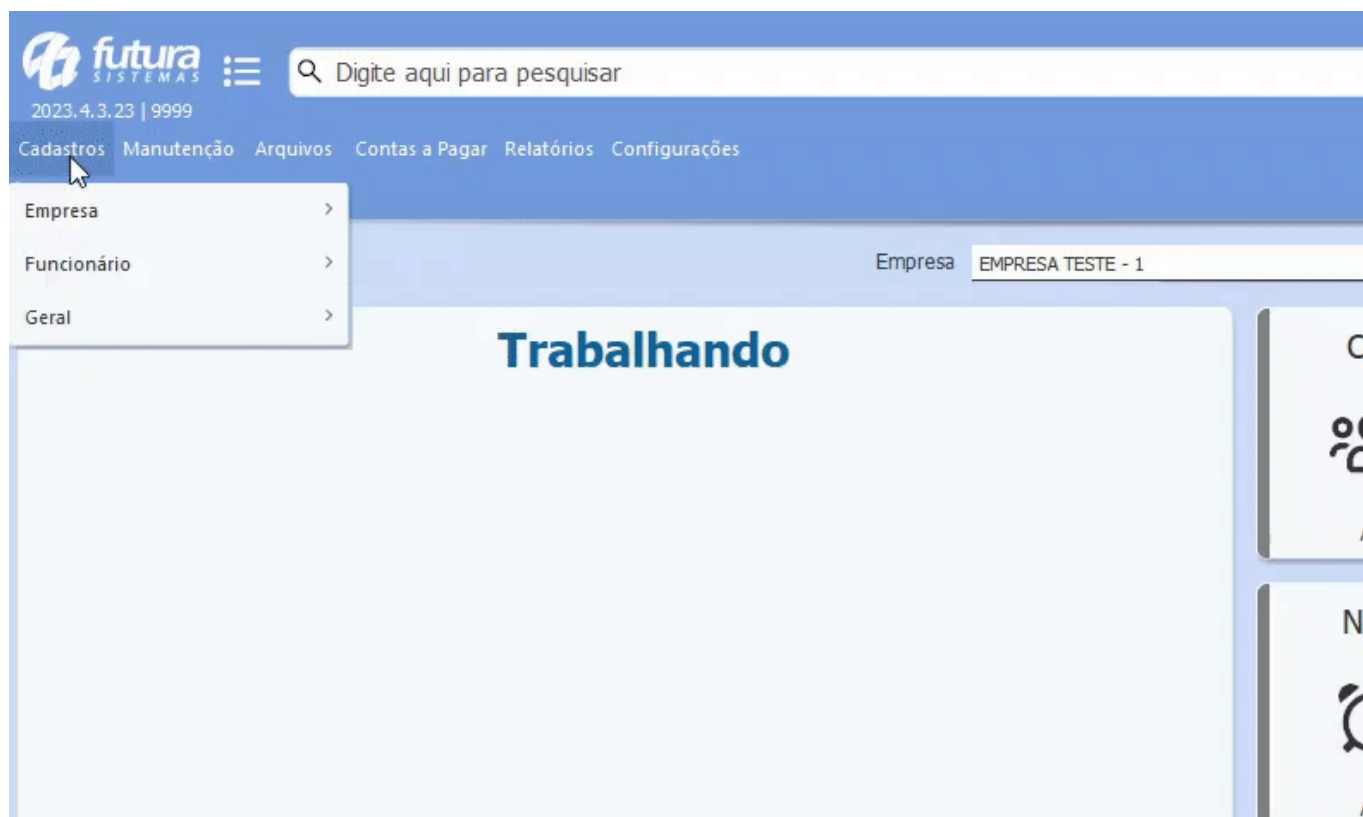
futura SISTEMAS

Digite aqui para pesquisar

2023.4.3.23 | 9999

Cadastros Manutenção Arquivos Contas a Pagar Relatórios Configurações

Empresa >

Funcionário >

Geral >

Empresa EMPRESA TESTE - 1

Trabalhando

C

N